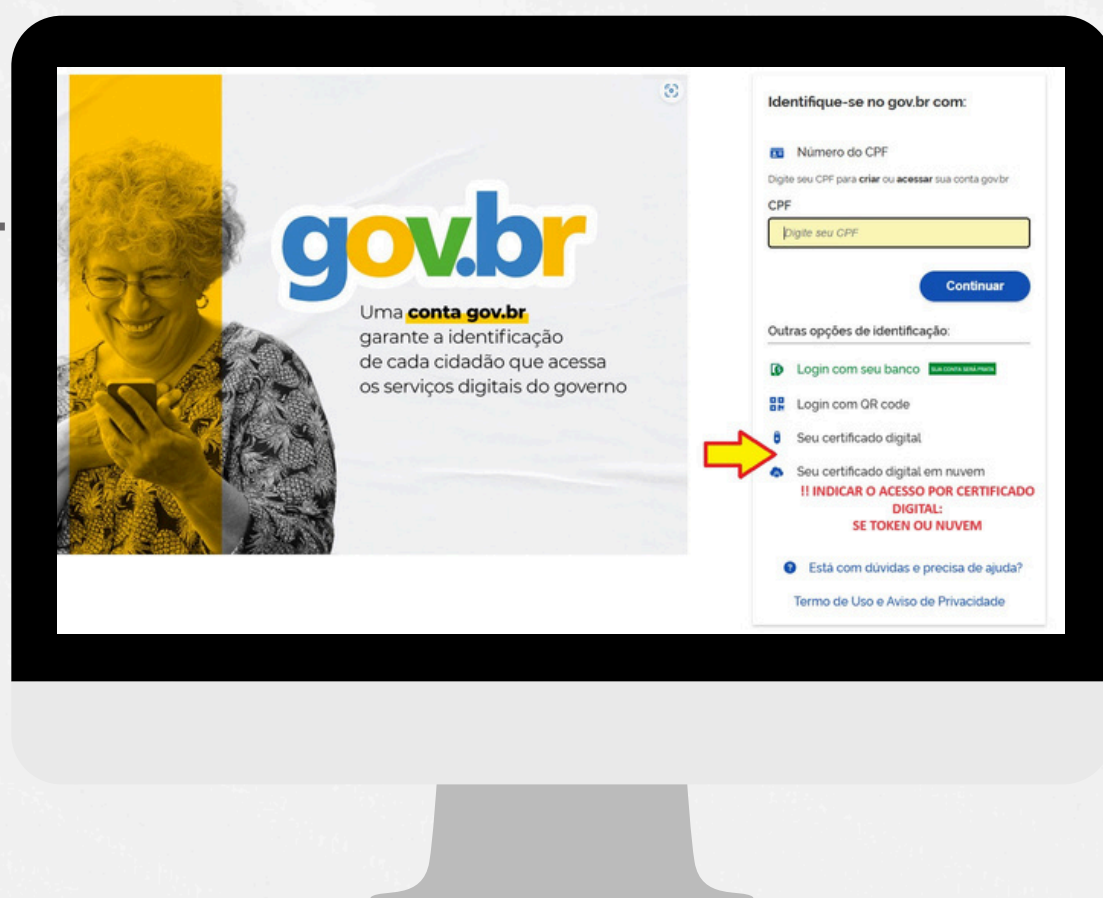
gov.br

Uma conta gov.br garante a identificação de cada cidadão que acessa os serviços digitais do governo

Identifique-se no gov.br com:

Número do CPF

Digite seu CPF para criar ou acessar sua conta gov.br

CPF

Digite seu CPF

Continuar

Outras opções de identificação:

Login com seu banco SUA CONTA SERÁ PRATA

Login com QR code

Seu certificado digital

Seu certificado digital em nuvem

!! INDICAR O ACESSO POR CERTIFICADO DIGITAL:
SE TOKEN OU NUVEM

Está com dúvidas e precisa de ajuda?

Termo de Uso e Aviso de Privacidade